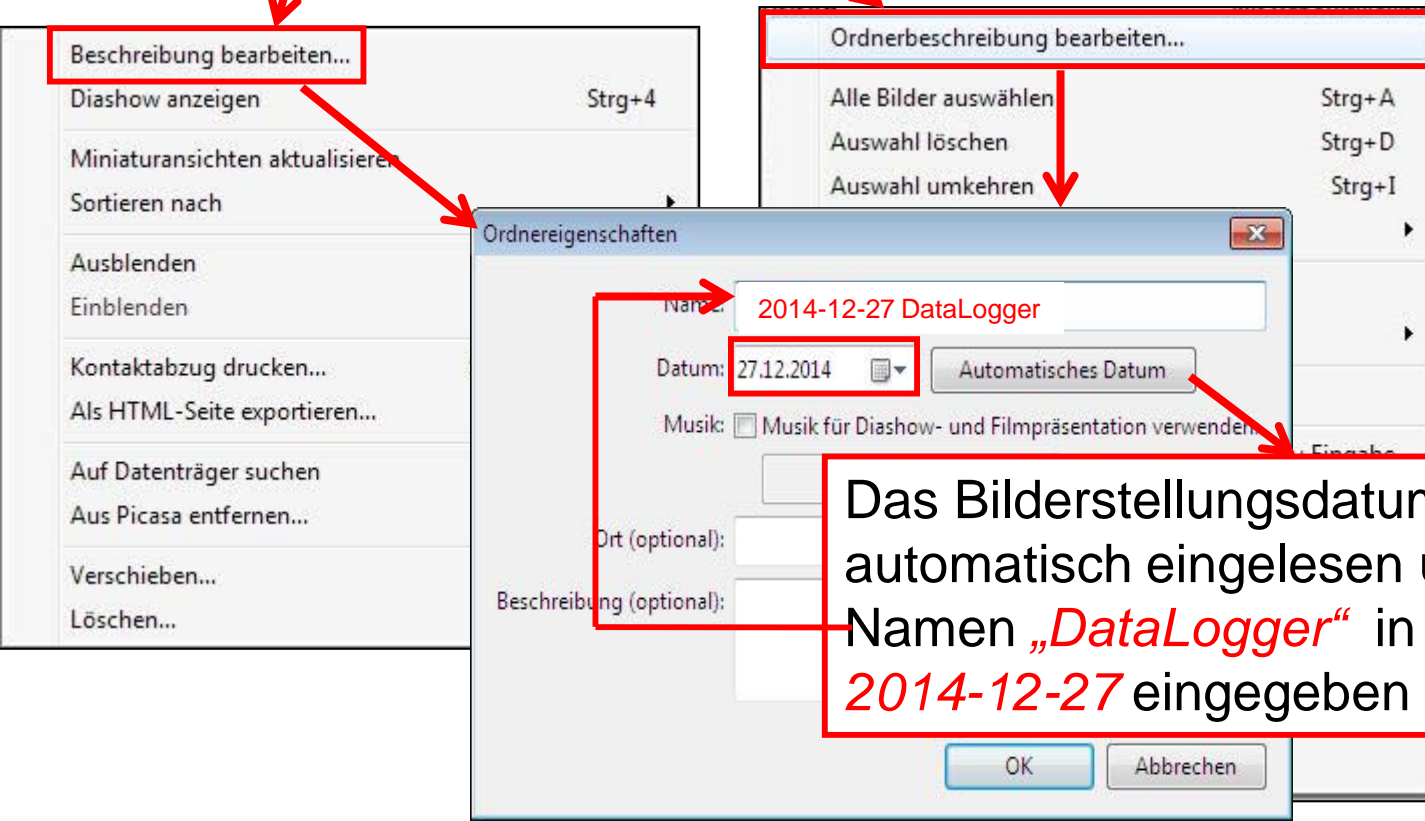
Beschreibung bearbeiten...
Diashow anzeigen Strg+4
Miniaturansichten aktualisieren
Sortieren nach
Ausblenden
Einblenden
Kontaktabzug drucken...
Als HTML-Seite exportieren...
Auf Datenträger suchen
Aus Picasa entfernen...
Verschieben...
Löschen...

Ordnerbeschreibung bearbeiten...
Alle Bilder auswählen Strg+A
Auswahl löschen Strg+D
Auswahl umkehren Strg+I

Ordnereigenschaften
Name: 2014-12-27 DataLogger
Datum: 27.12.2014
Automatisches Datum
Musik: Musik für Diashow- und Filmpräsentation verwenden
Ort (optional):
Beschreibung (optional):
OK
Abbrechen

Eingabe

Das Bilderstellungsdatum automatisch eingelesen u Namen „DataLogger“ in 2014-12-27 eingegeben